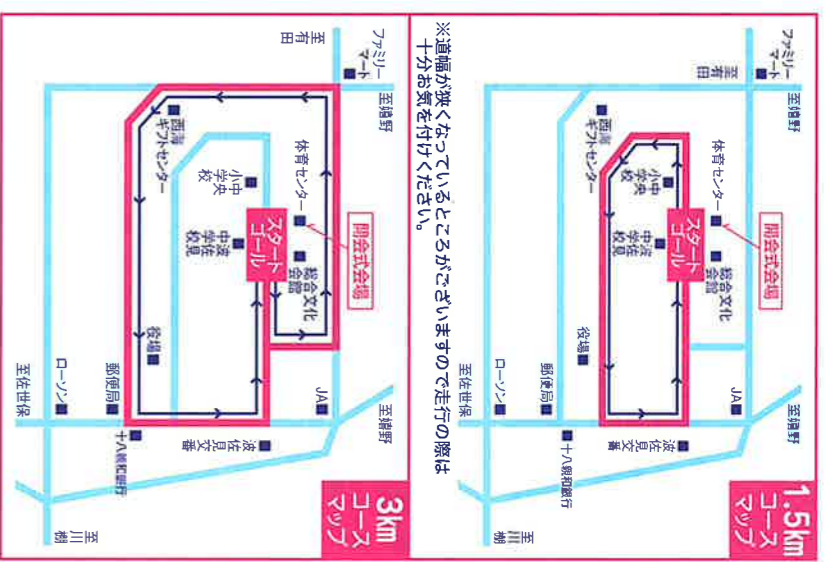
※道幅が狭くなっているところがございますので走行の際は十分お気を付けください。

1.5km コースマップ

ファミリーマート
至有田
至嬉野
西海ギフトセンター
体育センター
開会式会場
中央小学校
スタートゴール
波佐見中学校
総合文化会館
役場
JA
郵便局
ローソン
至佐世保
至嬉野
波佐見文書
十八親和銀行
至川棚

3km コースマップ

ファミリーマート
至有田
至嬉野
西海ギフトセンター
体育センター
開会式会場
中央小学校
スタートゴール
波佐見中学校
総合文化会館
役場
JA
郵便局
ローソン
至佐世保
至嬉野
波佐見文書
十八親和銀行
至川棚